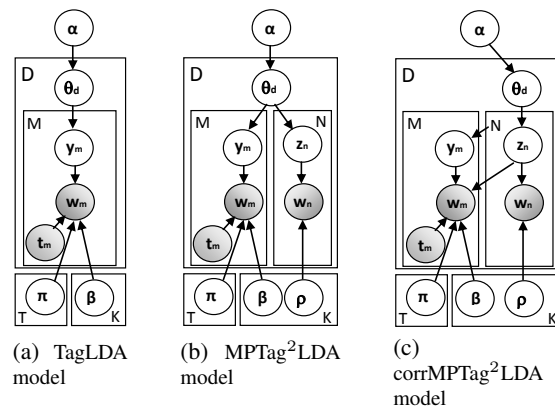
$\alpha$
D
$\theta_d$
M
$y_m$
$w_m$
$t_m$
$\pi$
T
$\beta$
K

(a) TagLDA model

$\alpha$
D
$\theta_d$
M
N
$y_m$
$z_n$
$w_m$
$w_n$
$t_m$
$\pi$
T
$\beta$
$\rho$
K

(b) MPTag$^2$LDA model

$\alpha$
D
$\theta_d$
M
N
$y_m$
$z_n$
$w_m$
$w_n$
$t_m$
$\pi$
T
$\beta$
$\rho$
K

(c) corrMPTag$^2$LDA model